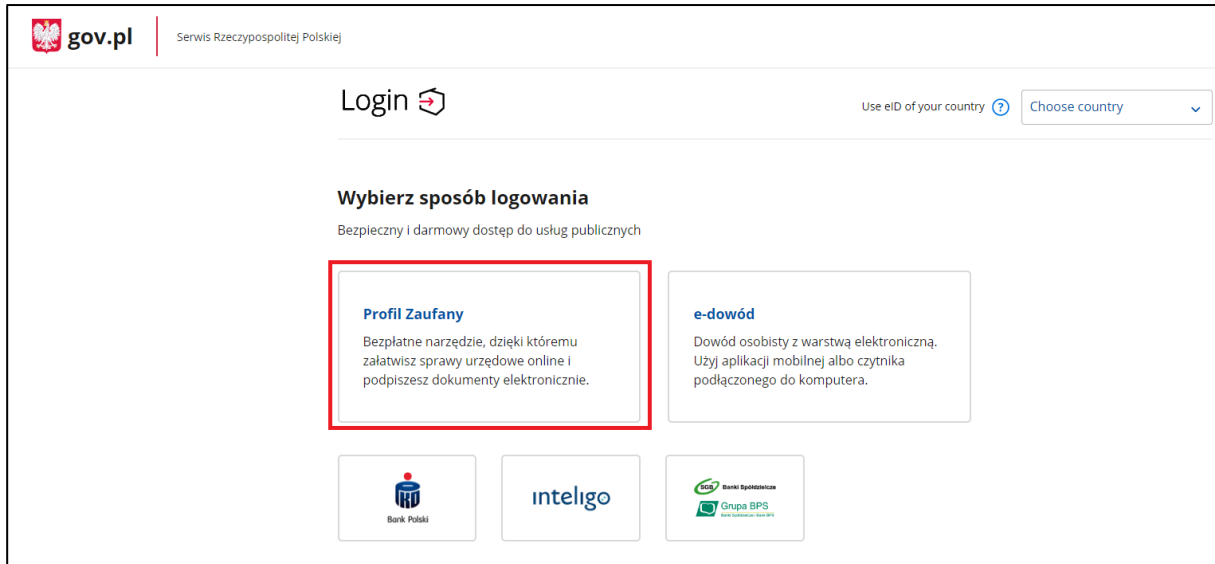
gov.pl

Serwis Rzeczypospolitej Polskiej

Login

Use eID of your country ?

Choose country

Wybierz sposób logowania

Bezpieczny i darmowy dostęp do usług publicznych

Profil Zaufany

Bezpłatne narzędzie, dzięki któremu załatwisz sprawy urzędowe online i podpiszesz dokumenty elektronicznie.

e-dowód

Dowód osobisty z warstwą elektroniczną. Użyj aplikacji mobilnej albo czytnika podłączonego do komputera.

Bank Polski

inteligo

SGB Banki Spółdzielcze

Grupa BPS

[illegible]